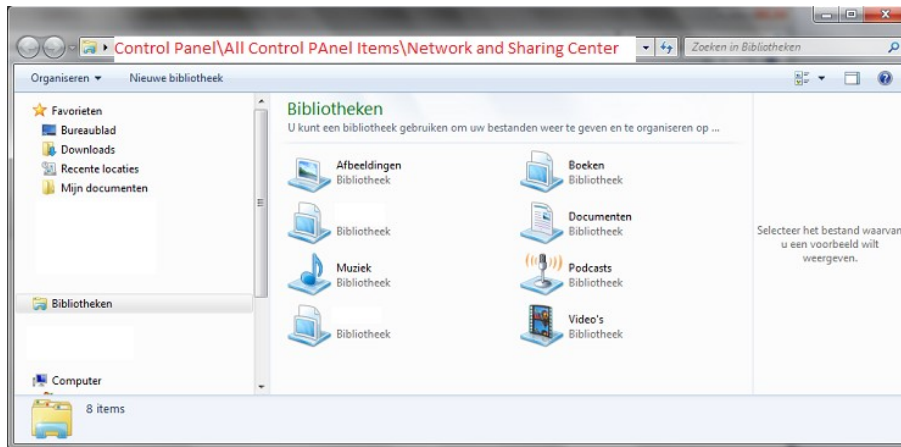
Control Panel\All Control PAnel Items\Network and Sharing Center

Zoeken in Bibliotheken

Organiseren ▾ Nieuwe bibliotheek

Favorieten
Bureaublad
Downloads
Recente locaties
Mijn documenten

Bibliotheken

Computer

Bibliotheken
U kunt een bibliotheek gebruiken om uw bestanden weer te geven en te organiseren op ...

Afbeeldingen
Bibliotheek

Boeken
Bibliotheek

Bibliotheek

Documenten
Bibliotheek

Muziek
Bibliotheek

Podcasts
Bibliotheek

Bibliotheek

Video's
Bibliotheek

Selecteer het bestand waarvan u een voorbeeld wilt weergeven.

8 items